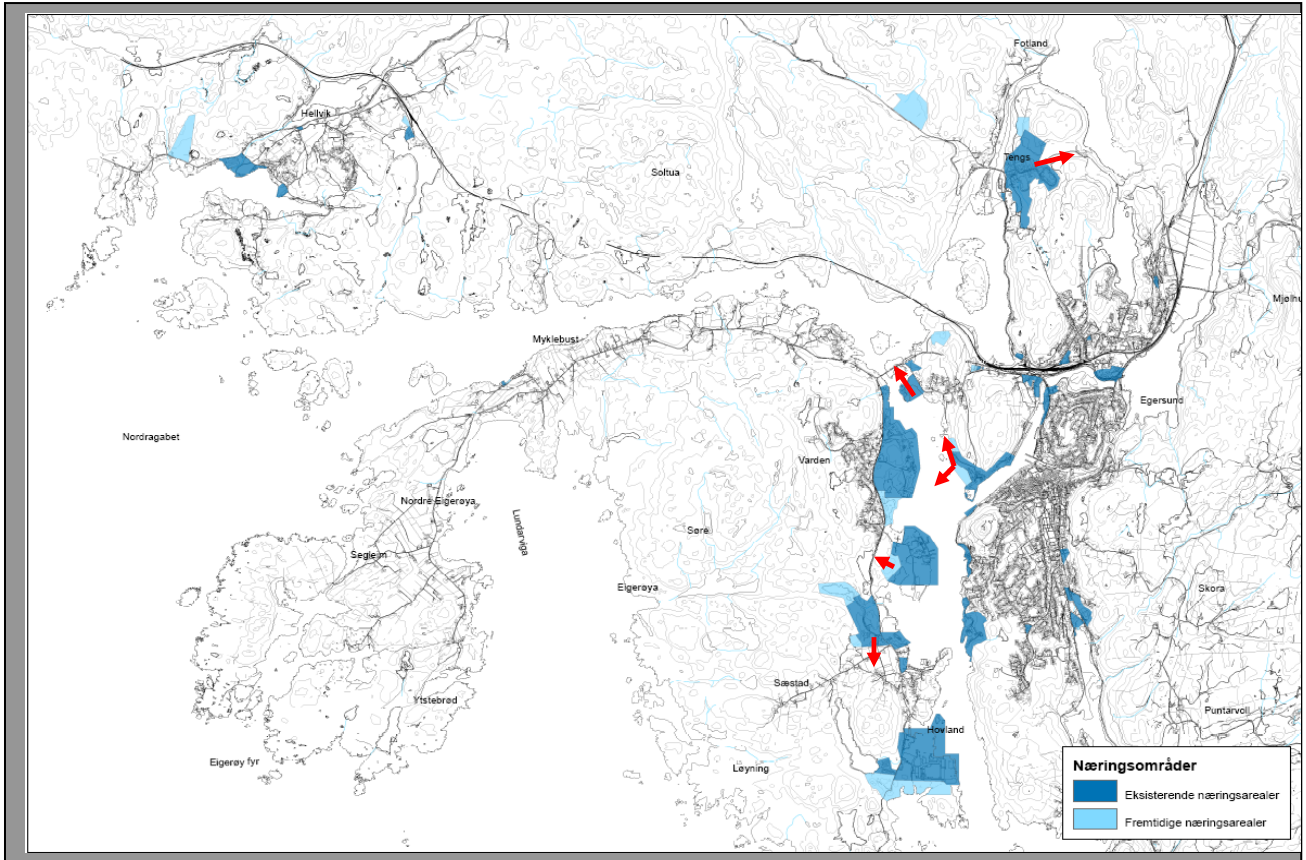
Fotland
Hellvik
Soltua
Tengs
Mjølhu
Myklebust
Egersund
Nordragabet
Varden
Nordre Eigerøya
Lundarviga
Søre
Egeleim
Eigerøya
Skora
Sæstad
Ytstebrød
Hovland
Puntarvoll
Eigerøy fyr
Løyning

Næringsområder
Eksisterende næringsarealer
Fremtidige næringsarealer